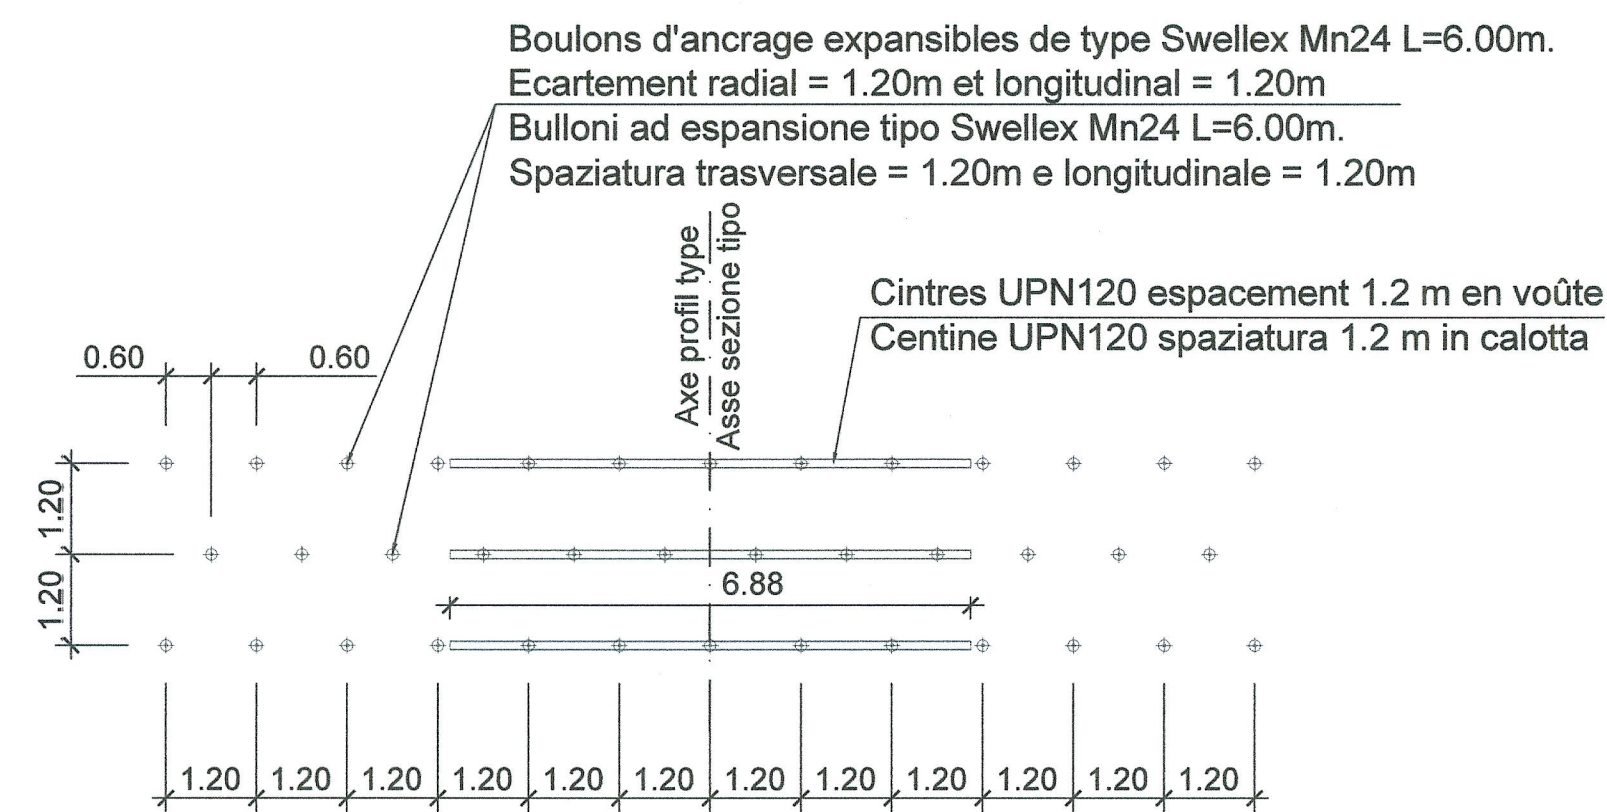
Boulons d'ancrage expansibles de type Swellex Mn24 L=6.00m.
Ecartement radial = 1.20m et longitudinal = 1.20m
Bulloni ad espansione tipo Swellex Mn24 L=6.00m.
Spaziatura trasversale = 1.20m e longitudinale = 1.20m

Axe profil type
Asse sezione tipo

Cintres UPN120 espacement 1.2 m en voûte
Centine UPN120 spaziatura 1.2 m in calotta

0.60
0.60
1.20
1.20
6.88

1.20 1.20 1.20 1.20 1.20 1.20 1.20 1.20 1.20 1.20 1.20 1.20